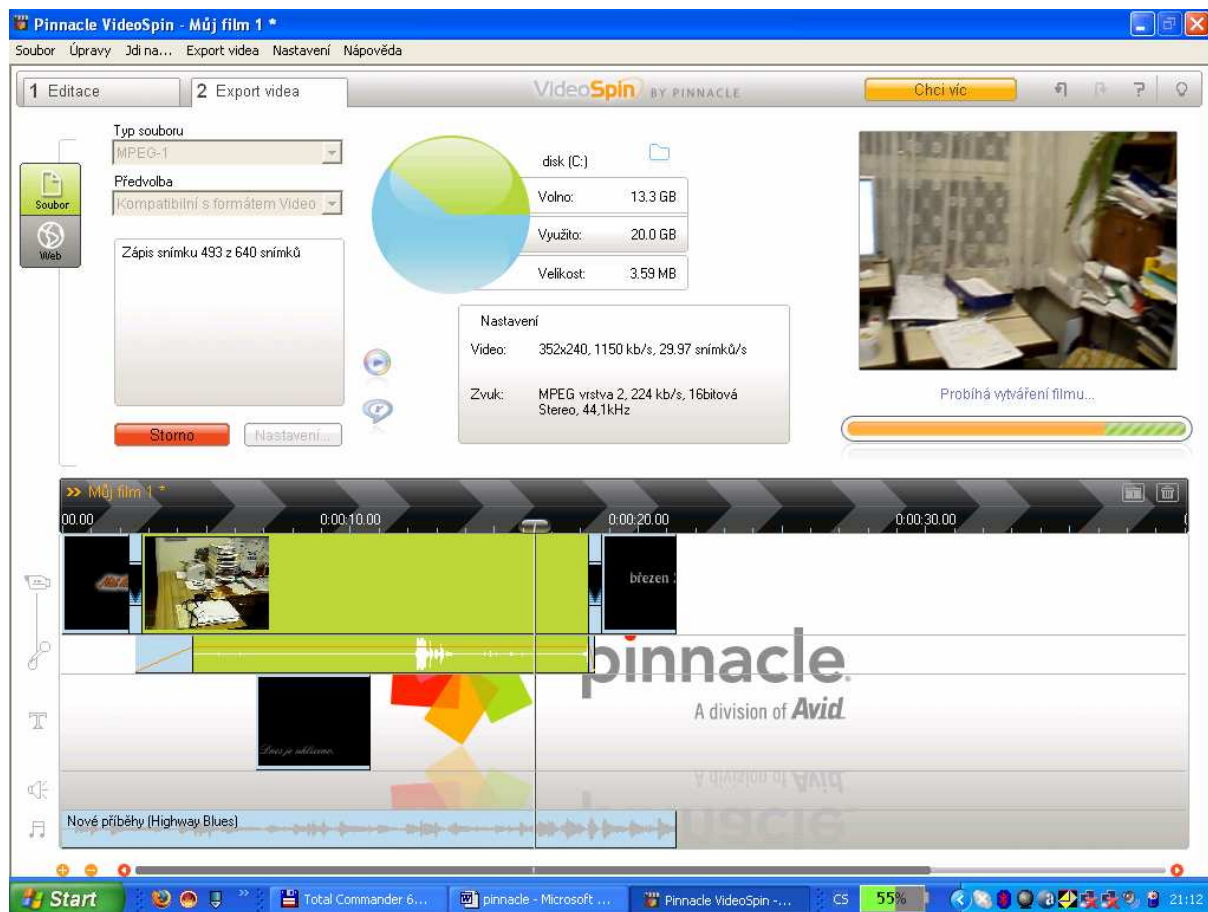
Pinnacle VideoSpin - Můj film 1 *

Soubor Úpravy Jdi na... Export videa Nastavení Nápověda

1 Editace

2 Export videa

VideoSpin BY PINNACLE

Chci víc

Soubor

Web

Typ souboru

MPEG-1

Předvolba

Kompatibilní s formátem Video

Zápis snímku 493 z 640 snímků

Storno

Nastavení...

disk (C:)

Volno: 13.3 GB

Využito: 20.0 GB

Velikost: 3.59 MB

Nastavení

Video: 352x240, 1150 kb/s, 29.97 snímků/s

Zvuk: MPEG vrstva 2, 224 kb/s, 16bitová Stereo, 44,1kHz

Probíhá vytváření filmu...

>> Můj film 1 *

00.00

0:00:10.00

0:00:20.00

0:00:30.00

březen

pinnacle

A division of Avid

Nové příběhy (Highway Blues)

Start

Total Commander 6...

pinnacle - Microsoft ...

Pinnacle VideoSpin -...

CS

55%

21:12